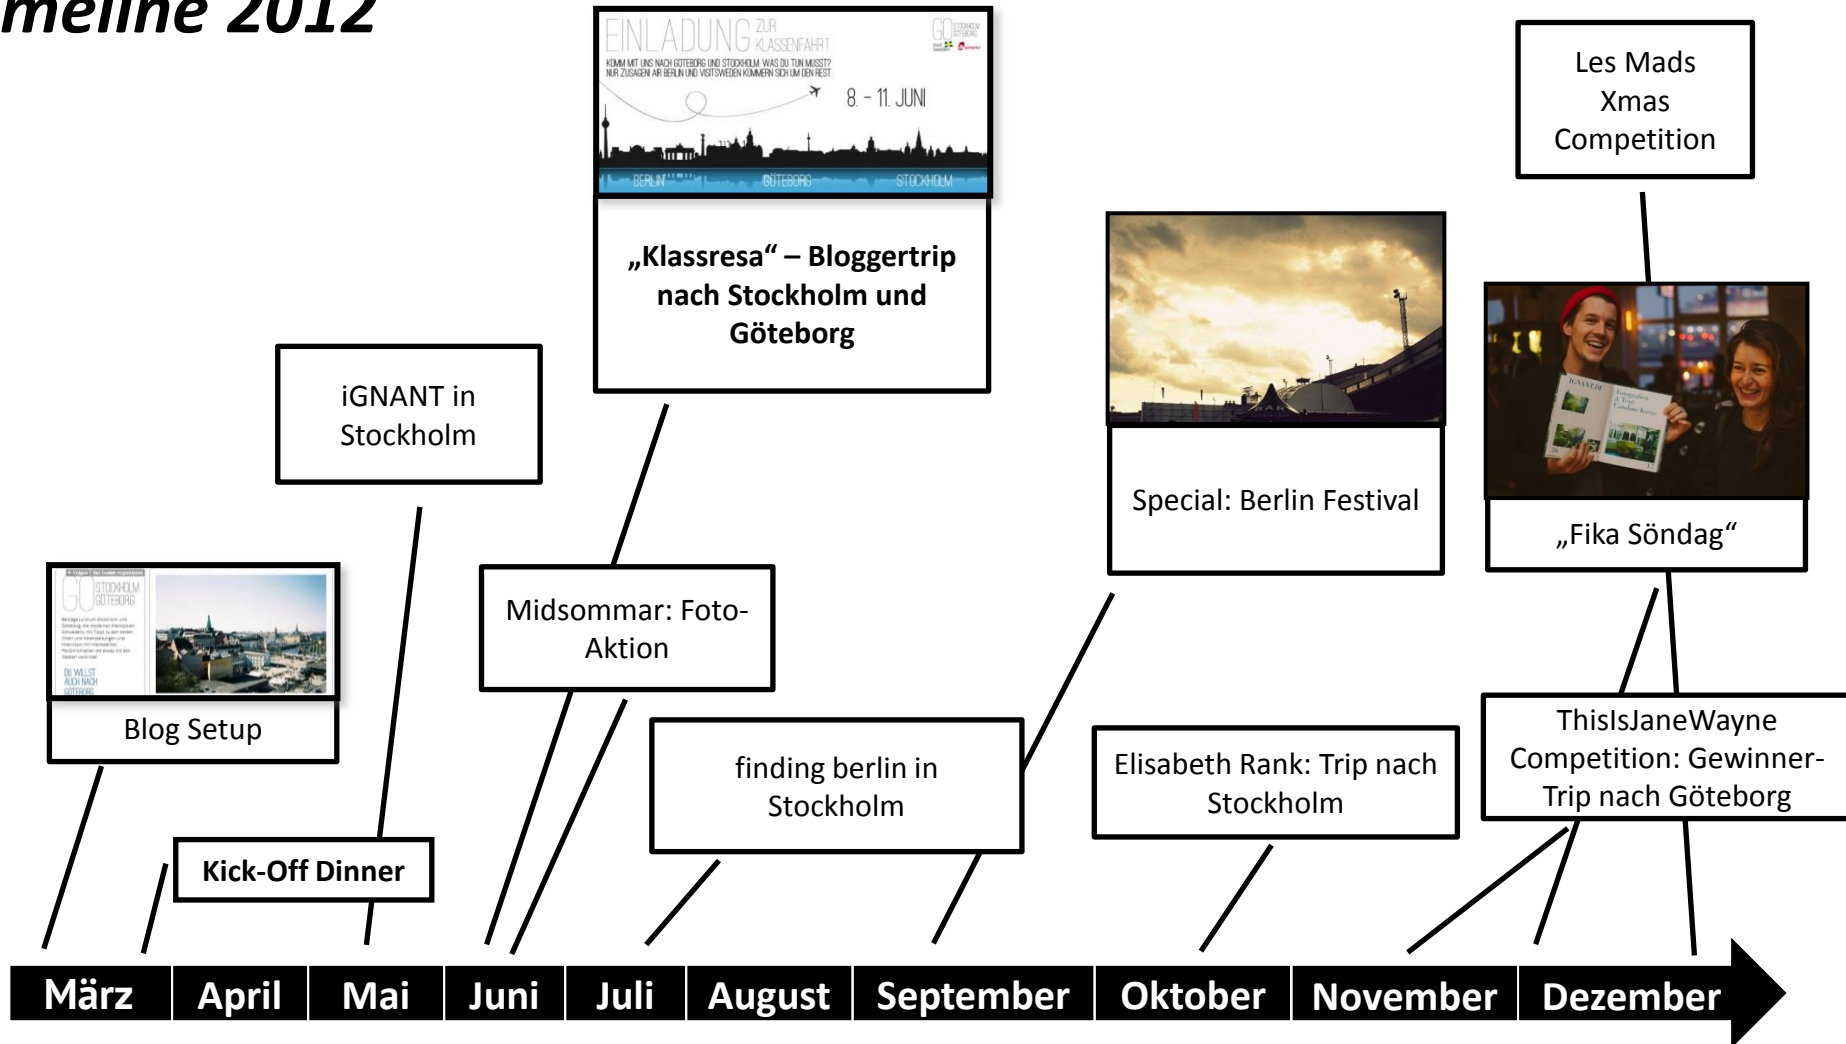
meline 2012

EINLADUNG ZUR KLASSENFAHRT

KOMM MIT UNS NACH GÖTEBORG UND STOCKHOLM. WAS DU TUN MUSST? NUR ZUSAGEN! AIR BERLIN UND VISITSWEDEN KÜMMERN SICH UM DEN REST.

8. - 11. JUNI

BERLIN GÖTEBORG STOCKHOLM

„Klassresa“ – Bloggertrip nach Stockholm und Göteborg

Les Mads Xmas Competition

iGNANT in Stockholm

Special: Berlin Festival

„Fika Söndag“

STOCKHOLM GÖTEBORG

DU WILLST AUCH NACH GÖTEBORG

Blog Setup

Midsommar: Foto-Aktion

finding berlin in Stockholm

Elisabeth Rank: Trip nach Stockholm

ThisIsJaneWayne Competition: Gewinner-Trip nach Göteborg

Kick-Off Dinner

März | April | Mai | Juni | Juli | August | September | Oktober | November | Dezember